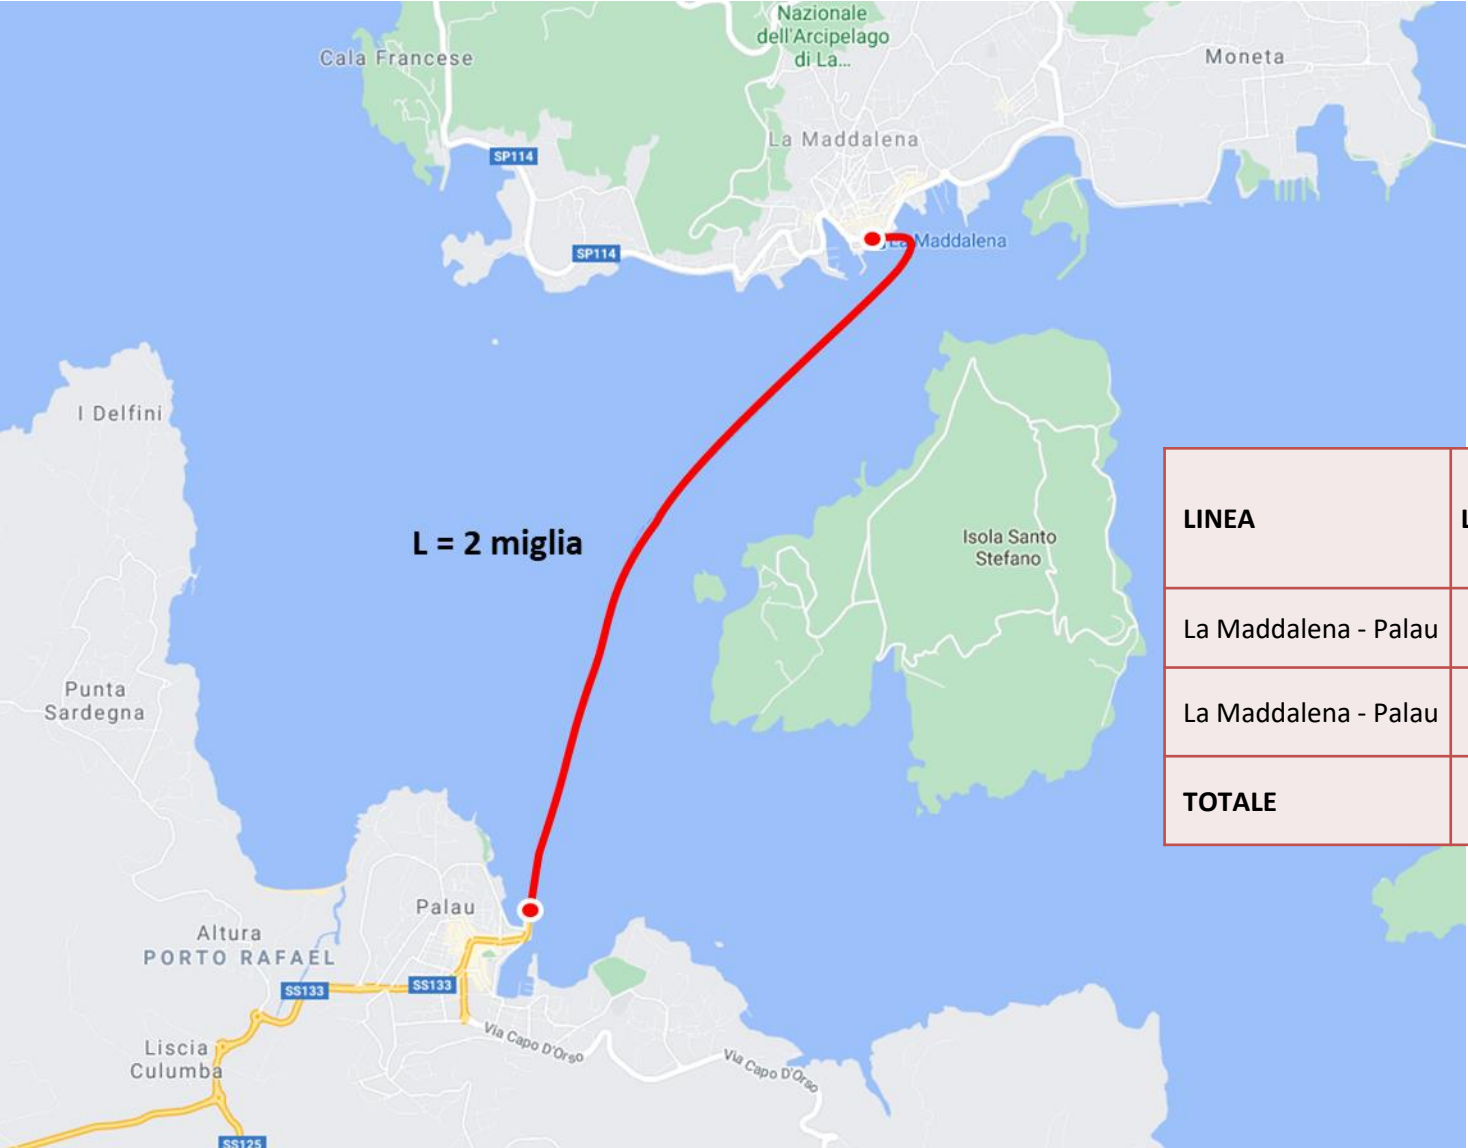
Nazionale dell'Arcipelago di La...

Cala Francese

Moneta

La Maddalena

SP114

SP114

La Maddalena

I Delfini

L = 2 miglia

Isola Santo Stefano

| LINEA | L |
|---|---|
| La Maddalena - Palau | |
| La Maddalena - Palau | |
| TOTALE | |

Punta Sardegna

Palau

Altura
PORTO RAFAEL

SS133

SS133

Via Capo D'Orso

Via Capo D'Orso

Liscia Culumba

SS125